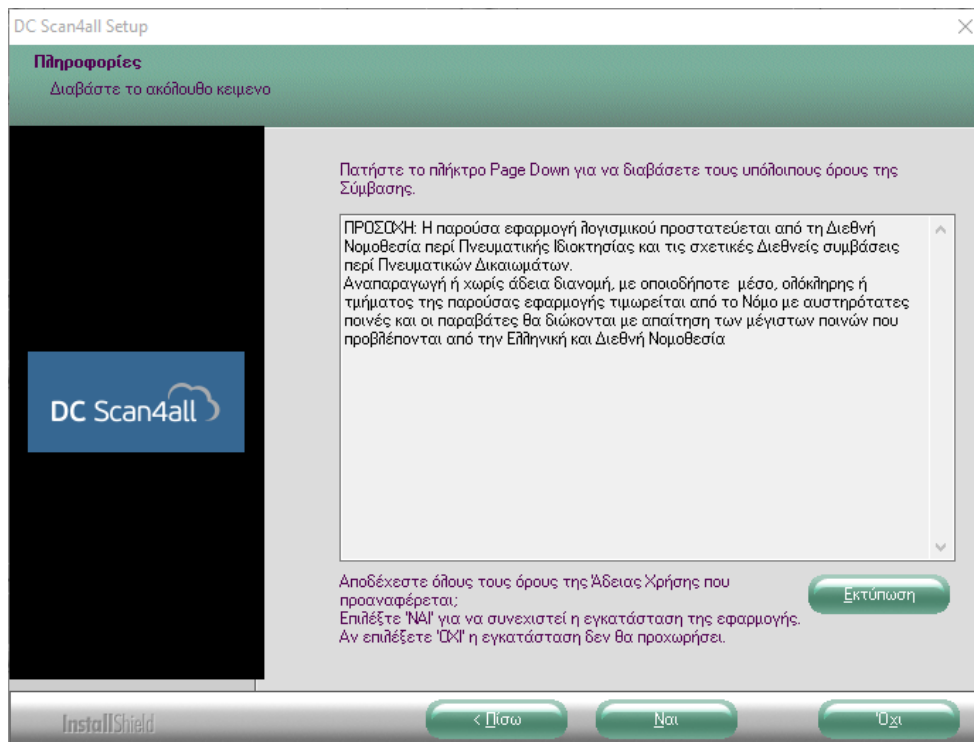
DC Scan4all Setup

Πληροφορίες
Διαβάστε το ακόλουθο κειμενο

Πατήστε το πλήκτρο Page Down για να διαβάσετε τους υπόλοιπους όρους της Σύμβασης.

ΠΡΟΣΟΧΗ: Η παρούσα εφαρμογή λογισμικού προστατεύεται από τη Διεθνή Νομοθεσία περί Πνευματικής Ιδιοκτησίας και τις σχετικές Διεθνείς συμβάσεις περί Πνευματικών Δικαιωμάτων.
Αναπαραγωγή ή χωρίς άδεια διανομή, με οποιοδήποτε μέσο, ολόκληρης ή τμήματος της παρούσας εφαρμογής τιμωρείται από το Νόμο με αυστηρότατες ποινές και οι παραβάτες θα διώκονται με απαίτηση των μέγιστων ποινών που προβλέπονται από την Ελληνική και Διεθνή Νομοθεσία

DC Scan4all

Αποδέχεστε όλους τους όρους της Άδειας Χρήσης που προαναφέρεται;
Επιλέξτε 'ΝΑΙ' για να συνεχιστεί η εγκατάσταση της εφαρμογής.
Αν επιλέξετε 'ΟΧΙ' η εγκατάσταση δεν θα προχωρήσει.

Εκτύπωση

InstallShield

< Πίσω

Ναι

Όχι